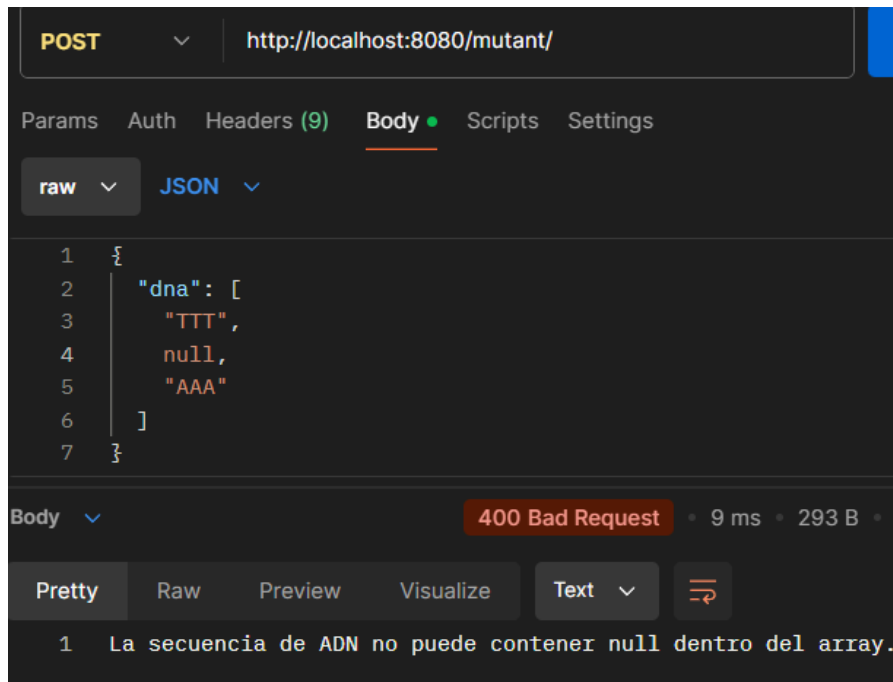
POST http://localhost:8080/mutant/

Params Auth Headers (9) Body Scripts Settings

raw JSON

1 {
2 "dna": [
3 "TTT",
4 null,
5 "AAA"
6 ]
7 }

Body 400 Bad Request • 9 ms • 293 B

Pretty Raw Preview Visualize Text

1 La secuencia de ADN no puede contener null dentro del array.